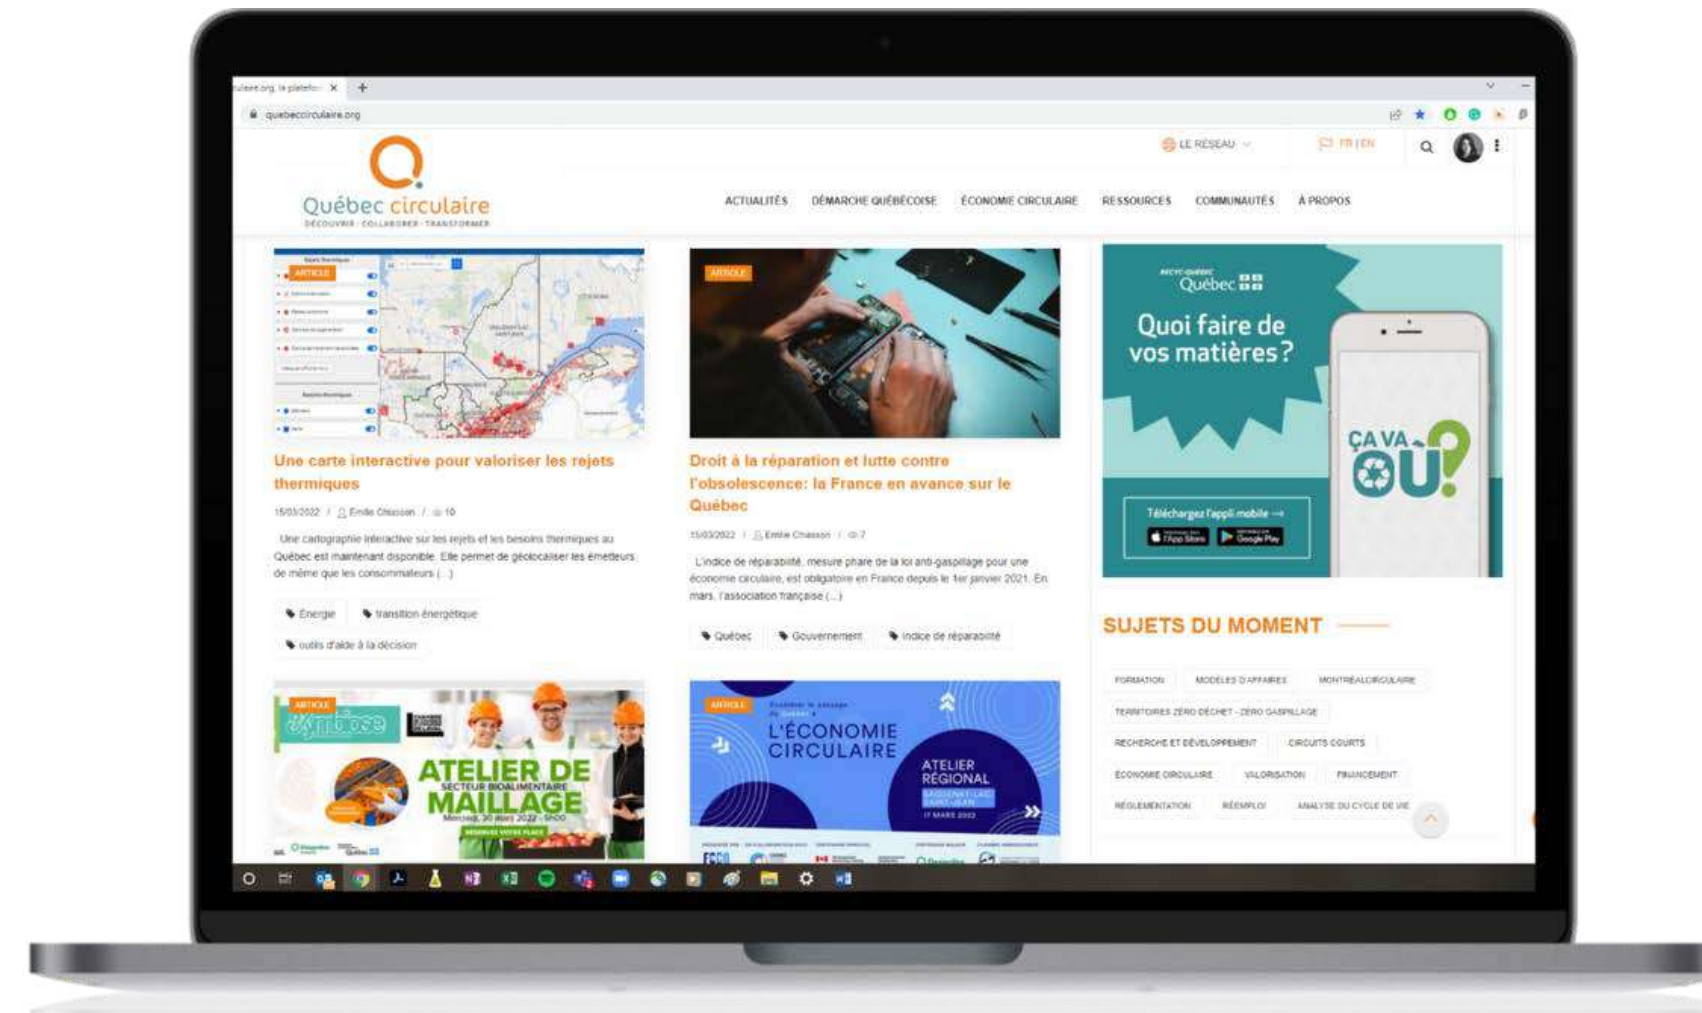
culaire.org, la platefo ×

quebeccirculaire.org

LE RÉSEAU

FR | EN

Québec circulaire
DÉCOUVRIR · COLLABORER · TRANSFORMER

ACTUALITÉS DÉMARCHE QUÉBÉCOISE ÉCONOMIE CIRCULAIRE RESSOURCES COMMUNAUTÉS À PROPOS

ARTICLE

Une carte interactive pour valoriser les rejets thermiques

15/03/2022 / Emilie Chiasson / 10

Une cartographie interactive sur les rejets et les besoins thermiques au Québec est maintenant disponible. Elle permet de géolocaliser les émetteurs de même que les consommateurs (...)

Énergie transition énergétique outils d'aide à la décision

ARTICLE

Droit à la réparation et lutte contre l'obsolescence: la France en avance sur le Québec

15/03/2022 / Emilie Chiasson / 7

L'indice de réparabilité, mesure phare de la loi anti-gaspillage pour une économie circulaire, est obligatoire en France depuis le 1er janvier 2021. En mars, l'association française (...)

Québec Gouvernement Indice de réparabilité

RECYC-QUÉBEC Québec

Quoi faire de vos matières?

ÇA VA OÙ?

Téléchargez l'appli mobile →

App Store Google Play

SUJETS DU MOMENT

FORMATION MODÈLES D'AFFAIRES MONTRÉALCIRCULAIRE
TERRITOIRES ZÉRO DÉCHET - ZÉRO GASPILLAGE
RECHERCHE ET DÉVELOPPEMENT CIRCUITS COURTS
ÉCONOMIE CIRCULAIRE VALORISATION FINANCEMENT
RÉGLEMENTATION RÉEMPLOI ANALYSE DU CYCLE DE VIE

ARTICLE

Symbiose

ATELIER DE MAILLAGE
SECTEUR BIOALIMENTAIRE
Mercredi, 30 mars 2022 - 9h00
RÉSERVEZ VOTRE PLACE

ARTICLE

L'ÉCONOMIE CIRCULAIRE

ATELIER RÉGIONAL
SAGUENAY-LAC-SAINT-JEAN
17 MARS 2022